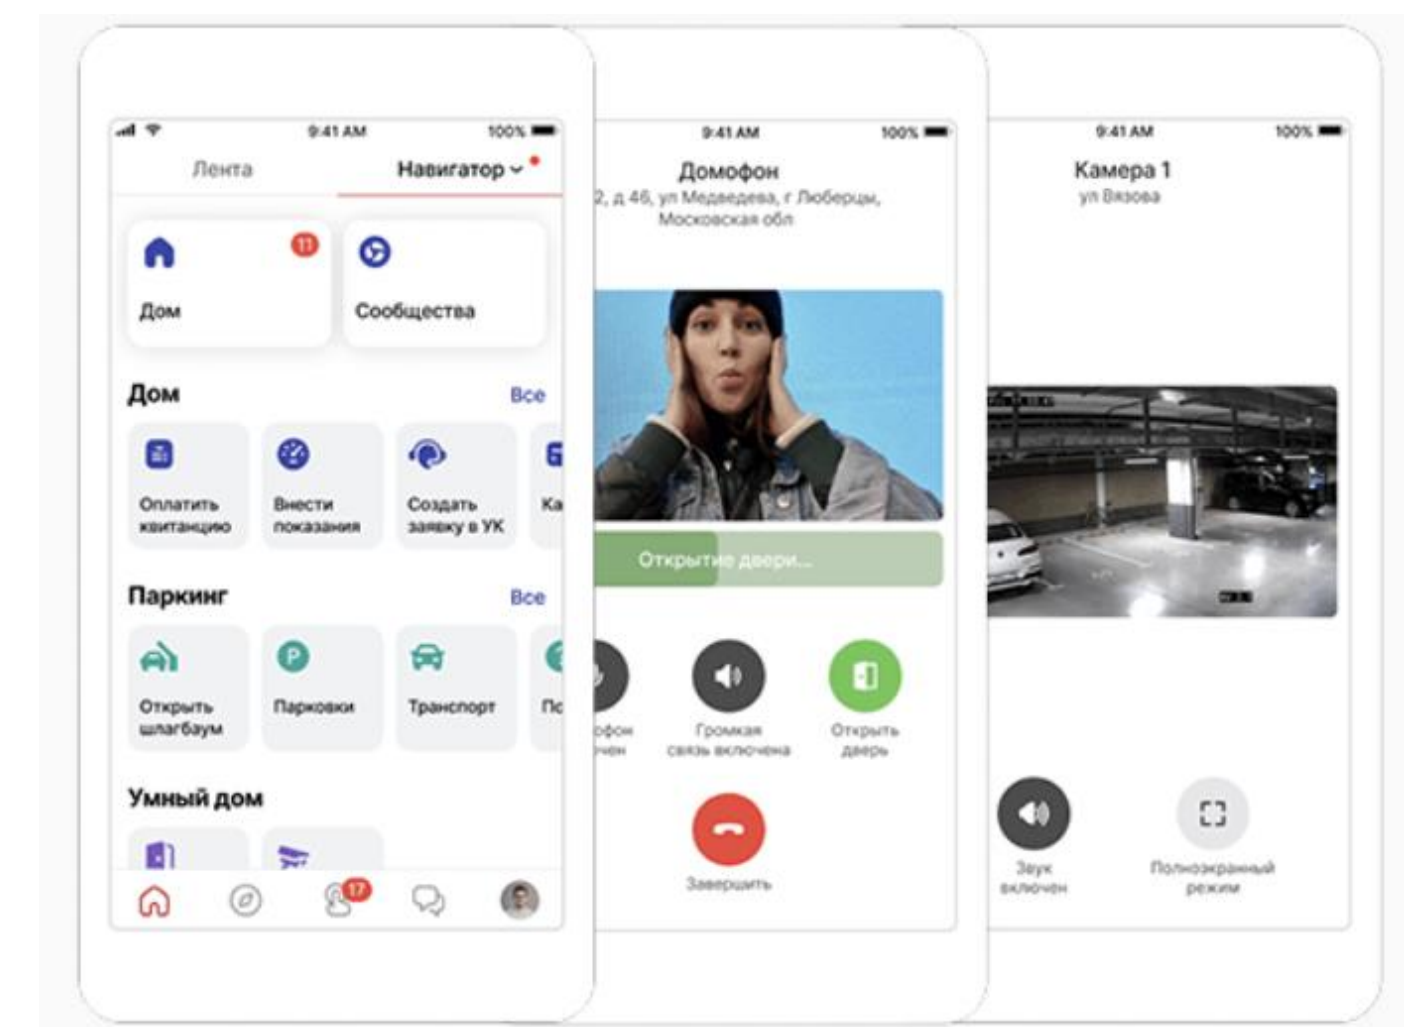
9:41 AM 100%

Лента Навигатор

11

Дом

Сообщества

Дом Все

Оплатить квитанцию

Внести показания

Создать заявку в УК

Ка

Паркинг Все

Открыть шлагбаум

Парковки

Транспорт

Па

Умный дом

17

9:41 AM 100%

Домофон

2, д 46, ул Медведева, г Люберцы, Московская обл

Открытие двери...

офон чен

Громкая связь включена

Открыть дверь

Завершить

9:41 AM 100%

Камера 1

ул Вязова

Звук включен

Полноэкранный режим